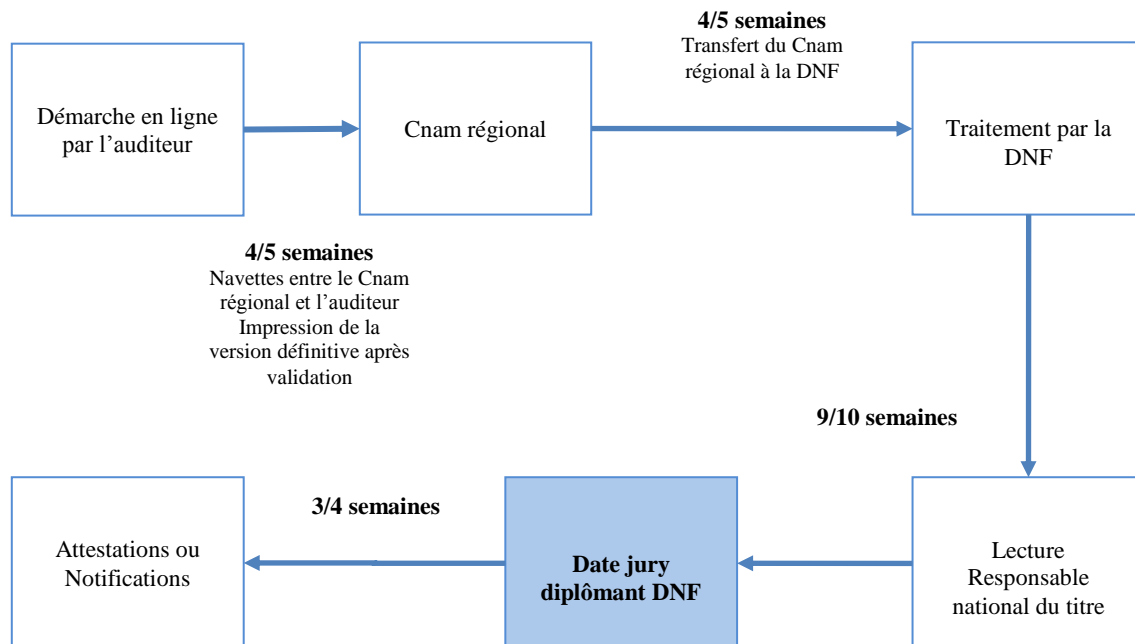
Démarche en ligne par l'auditeur

Cnam régional

4/5 semaines
Transfert du Cnam régional à la DNF

Traitement par la DNF

4/5 semaines
Navettes entre le Cnam régional et l'auditeur
Impression de la version définitive après validation

9/10 semaines

3/4 semaines

Attestations ou Notifications

Date jury diplômant DNF

Lecture Responsable national du titre